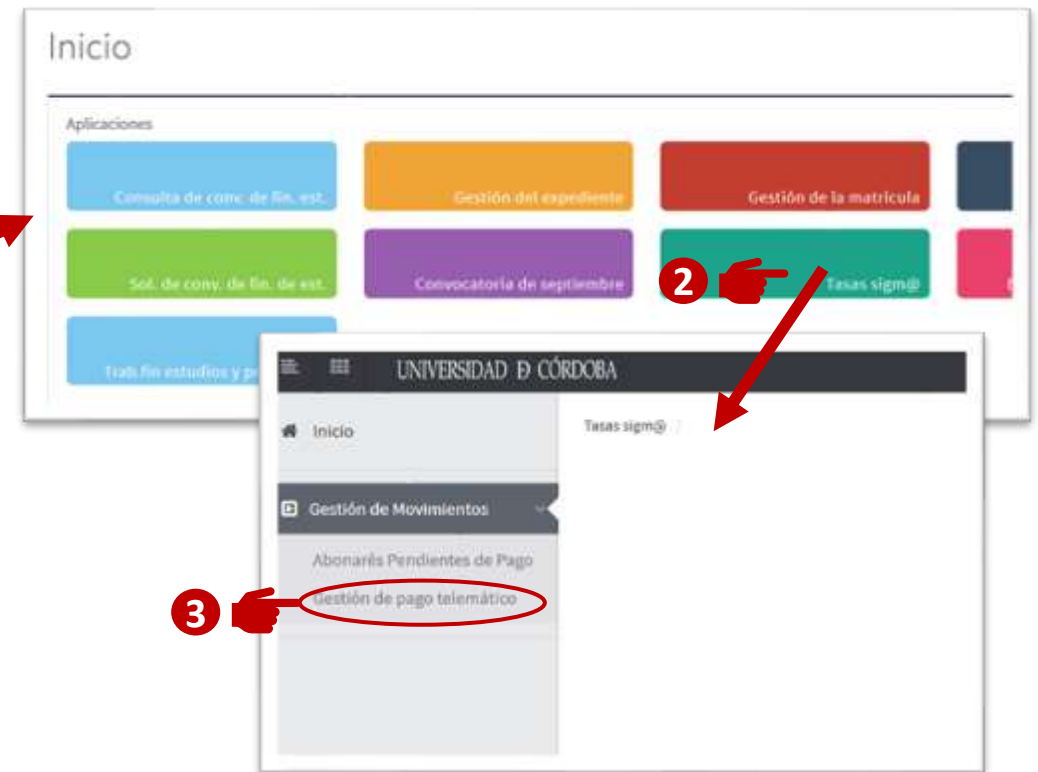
Inicio

Aplicaciones

Consulta de conv. de fin. est.

Gestión del expediente

Gestión de la matrícula

Sol. de conv. de fin. de est.

Convocatoria de septiembre

2

Tasas sigm@

Trab.fin estudios y p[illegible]

UNIVERSIDAD D CÓRDOBA

Inicio

Tasas sigm@

Gestión de Movimientos

Abonarés Pendientes de Pago

3

Gestión de pago telemático